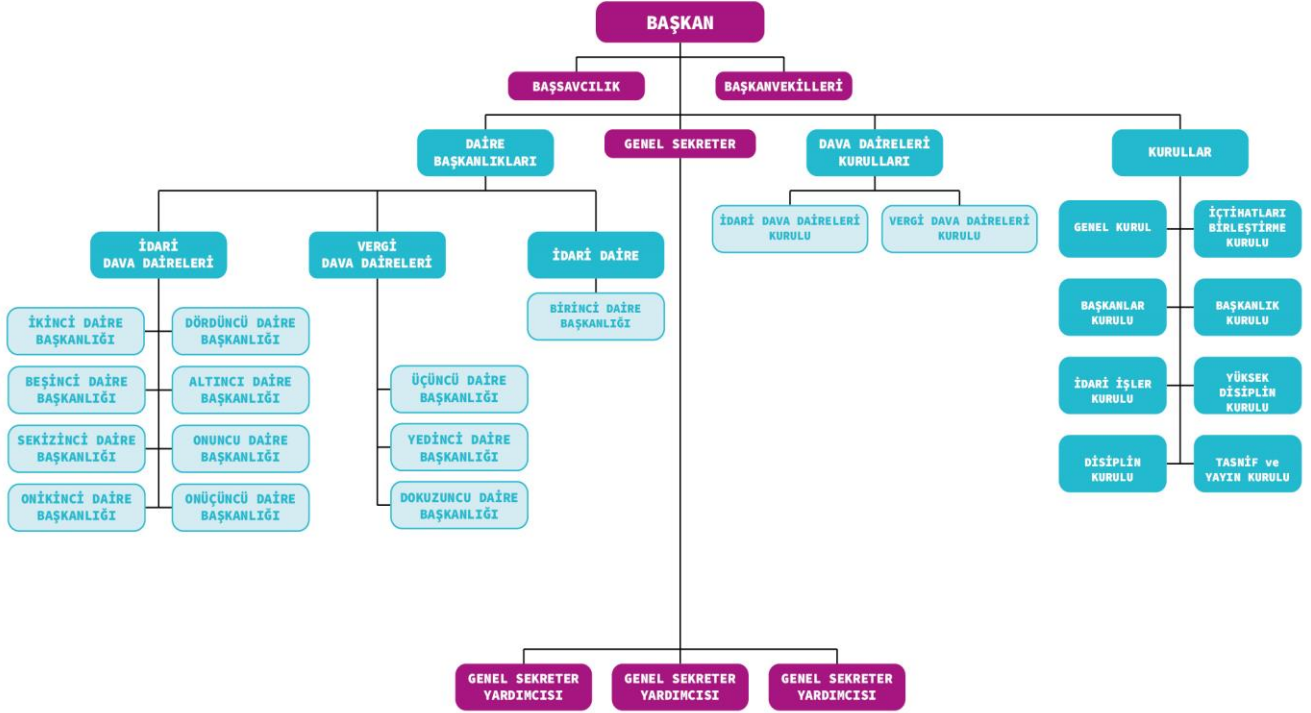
BAŞKAN

BAŞSAVCILIK

BAŞKANVEKİLLERİ

DAİRE BAŞKANLIKLARI

GENEL SEKRETER

DAVA DAİRELERİ KURULLARI

KURULLAR

İDARİ DAVA DAİRELERİ

VERGİ DAVA DAİRELERİ

İDARİ DAİRE

İKİNCİ DAİRE BAŞKANLIĞI

DÖRDÜNCÜ DAİRE BAŞKANLIĞI

BEŞİNCİ DAİRE BAŞKANLIĞI

ALTINCI DAİRE BAŞKANLIĞI

SEKİZİNCİ DAİRE BAŞKANLIĞI

ONUNCU DAİRE BAŞKANLIĞI

ONİKİNCİ DAİRE BAŞKANLIĞI

ONÜÇÜNCÜ DAİRE BAŞKANLIĞI

ÜÇÜNCÜ DAİRE BAŞKANLIĞI

YEDİNCİ DAİRE BAŞKANLIĞI

DOKUZUNCU DAİRE BAŞKANLIĞI

BİRİNCİ DAİRE BAŞKANLIĞI

İDARİ DAVA DAİRELERİ KURULU

VERGİ DAVA DAİRELERİ KURULU

GENEL KURUL

İÇTİHATLARI BİRLEŞTİRME KURULU

BAŞKANLAR KURULU

BAŞKANLIK KURULU

İDARİ İŞLER KURULU

YÜKSEK DİSİPLİN KURULU

DİSİPLİN KURULU

TASNİF ve YAYIN KURULU

GENEL SEKRETER YARDIMCISI

GENEL SEKRETER YARDIMCISI

GENEL SEKRETER YARDIMCISI